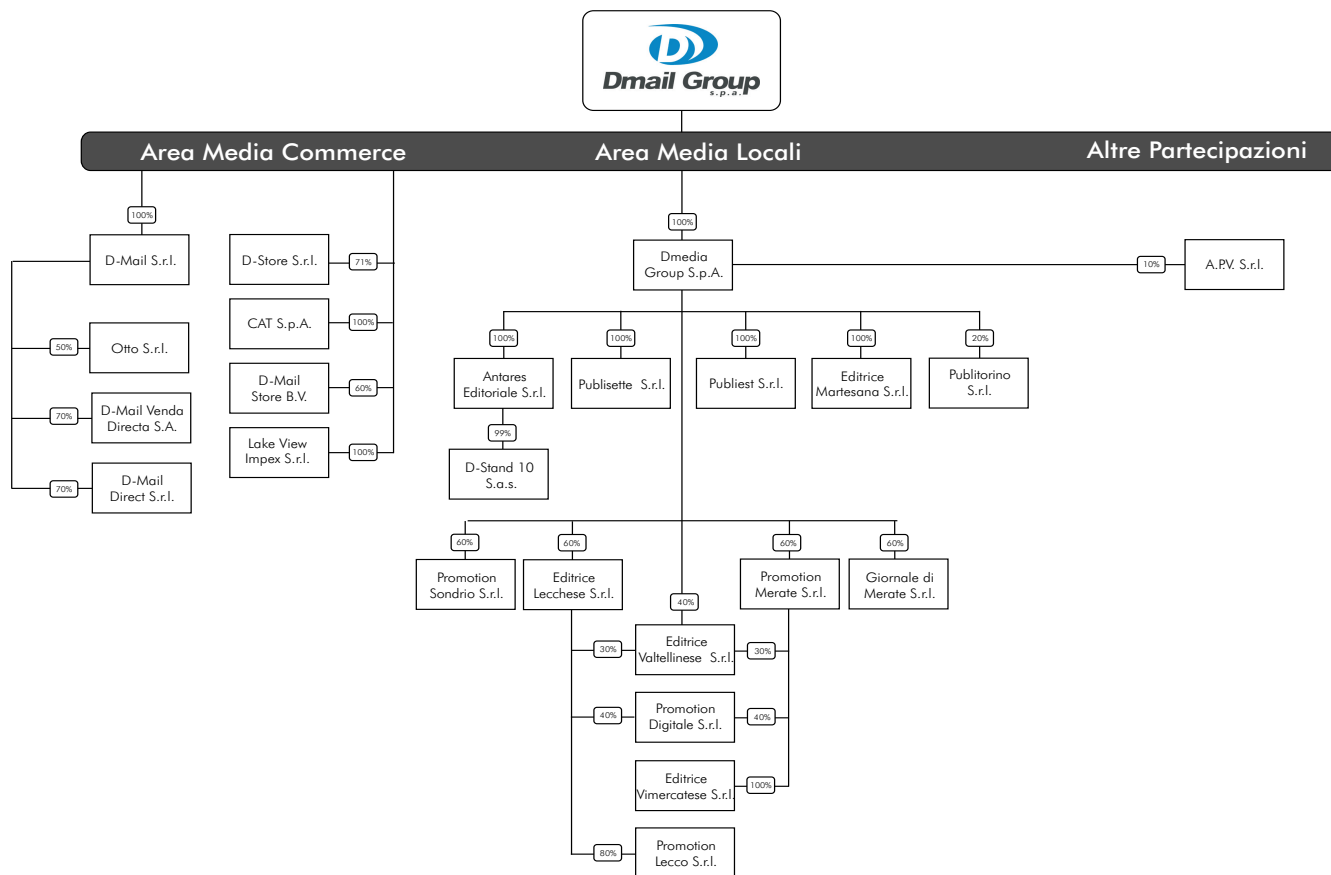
Dmail Group s.p.a.

Area Media Commerce

Area Media Locali

Altre Partecipazioni

100%

D-Mail S.r.l.

50%

Otto S.r.l.

70%

D-Mail Venda Directa S.A.

70%

D-Mail Direct S.r.l.

D-Store S.r.l.

71%

CAT S.p.A.

100%

D-Mail Store B.V.

60%

Lake View Impex S.r.l.

100%

100%

Dmedia Group S.p.A.

10%

A.P.V. S.r.l.

100%

Antares Editoriale S.r.l.

99%

D-Stand 10 S.a.s.

100%

Publisette S.r.l.

100%

Publiest S.r.l.

100%

Editrice Martesana S.r.l.

20%

Publitorino S.r.l.

60%

Promotion Sondrio S.r.l.

60%

Editrice Lecchese S.r.l.

40%

60%

Promotion Merate S.r.l.

60%

Giornale di Merate S.r.l.

30%

Editrice Valtellinese S.r.l.

30%

40%

Promotion Digitale S.r.l.

40%

Editrice Vimercatese S.r.l.

100%

80%

Promotion Lecco S.r.l.